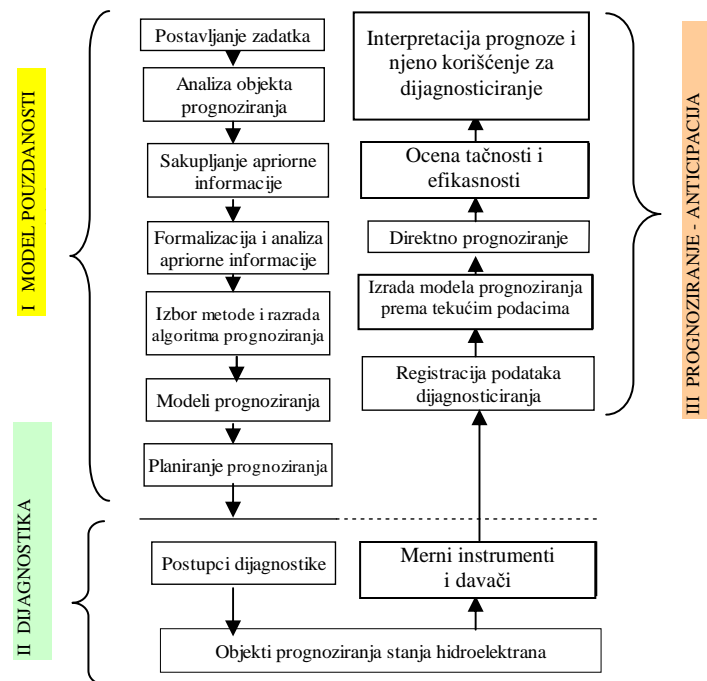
I MODEL POUZDANOSTI

Postavljanje zadatka

Analiza objekta prognoziranja

Sakupljanje apriorne informacije

Formalizacija i analiza apriorne informacije

Izbor metode i razrada algoritma prognoziranja

Modeli prognoziranja

Planiranje prognoziranja

Interpretacija prognoze i njeno korišćenje za dijagnosticiranje

Ocena tačnosti i efikasnosti

Direktno prognoziranje

Izrada modela prognoziranja prema tekućim podacima

Registracija podataka dijagnosticiranja

III PROGNOZIRANJE - ANTICIPACIJA

II DIJAGNOSTIKA

Postupci dijagnostike

Merni instrumenti i davači

Objekti prognoziranja stanja hidroelektrana